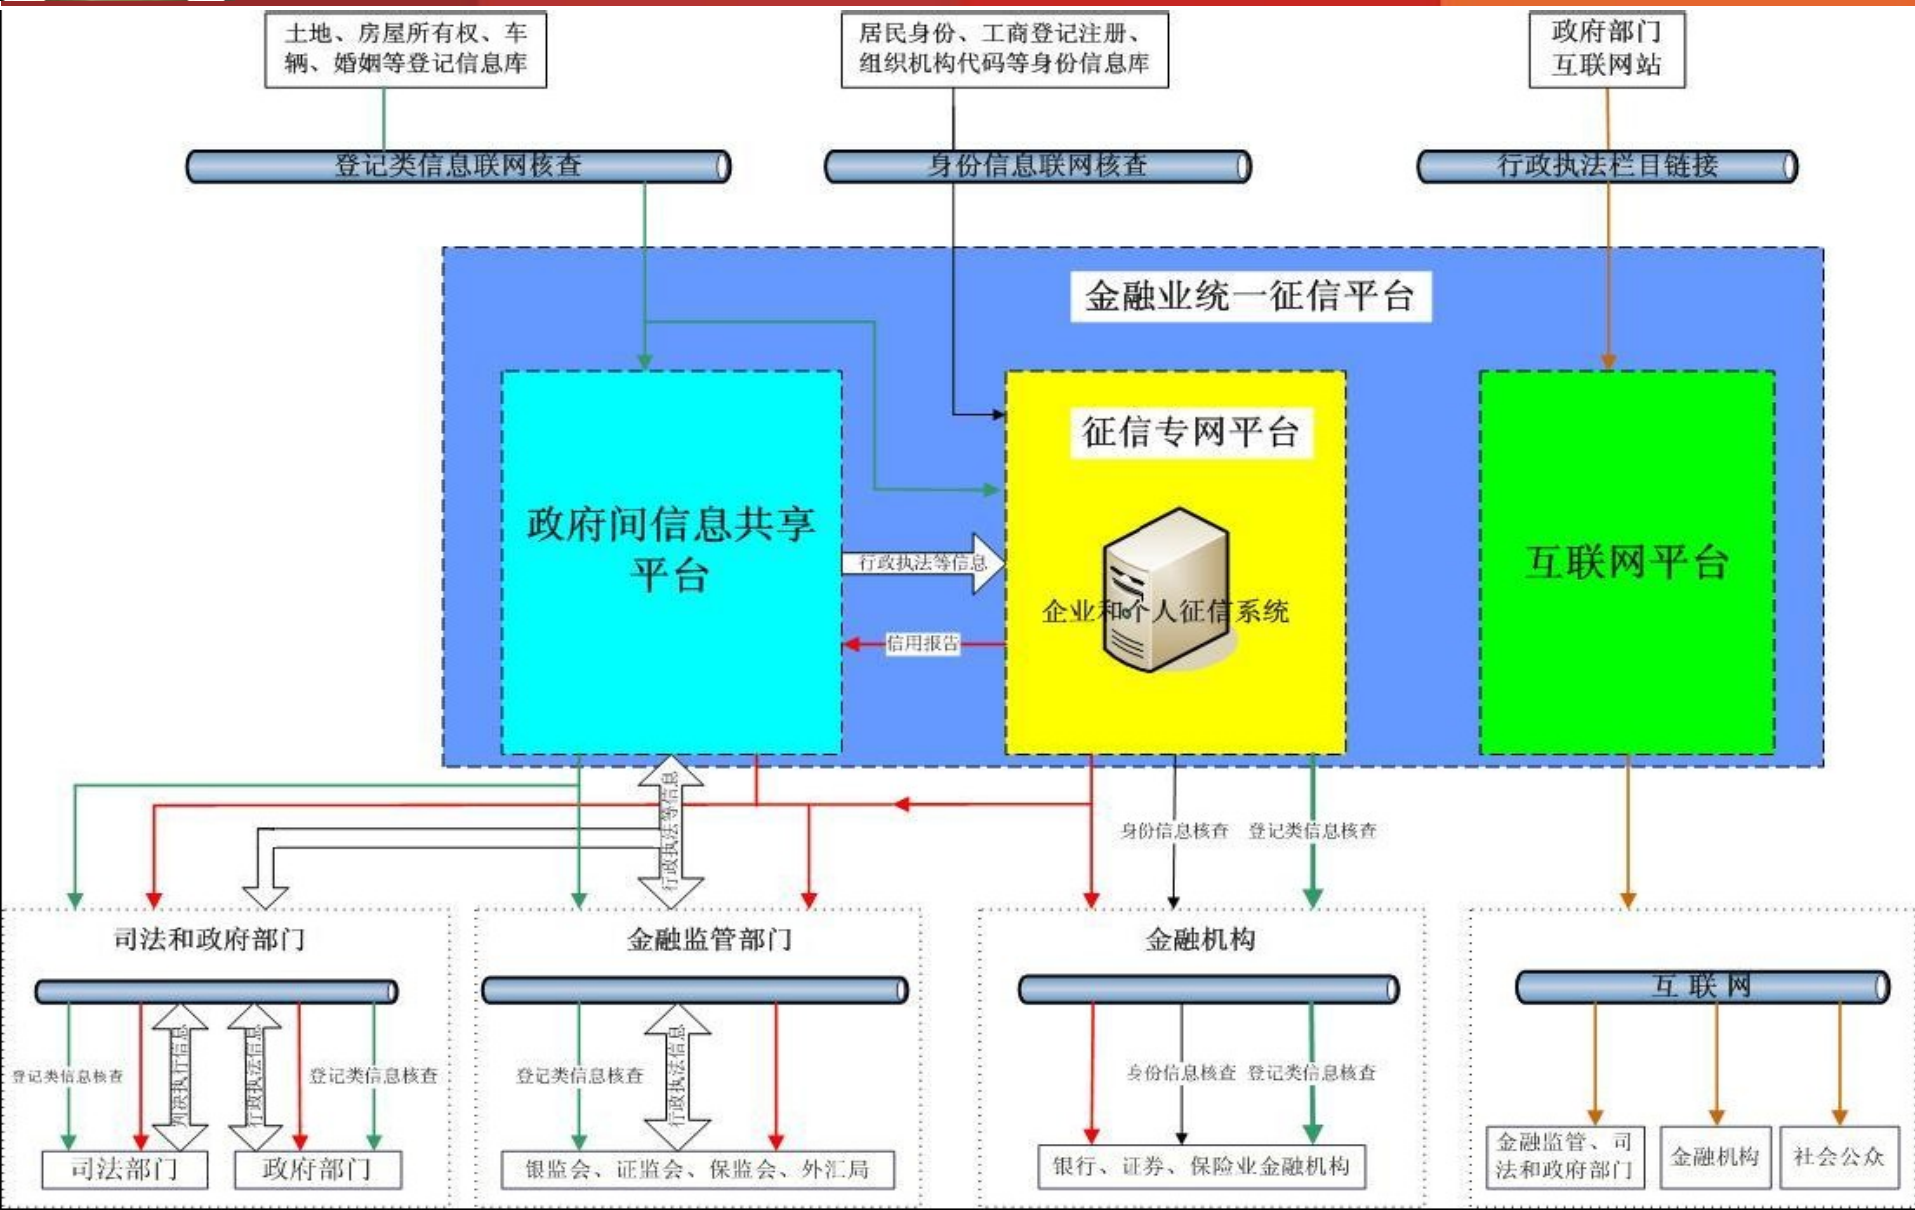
土地、房屋所有权、车辆、婚姻等登记信息库

居民身份、工商登记注册、组织机构代码等身份信息库

政府部门互联网站

登记类信息联网核查

身份信息联网核查

行政执法栏目链接

金融业统一征信平台

政府间信息共享平台

征信专网平台

企业和个人征信系统

互联网平台

行政执法等信息

信用报告

行政执法等信息

身份信息核查

登记类信息核查

司法和政府部门

金融监管部门

金融机构

互联网

登记类信息核查

判决执行信息

行政执法信息

登记类信息核查

登记类信息核查

行政执法信息

身份信息核查

登记类信息核查

司法部门

政府部门

银监会、证监会、保监会、外汇局

银行、证券、保险业金融机构

金融监管、司法和政府部门

金融机构

社会公众